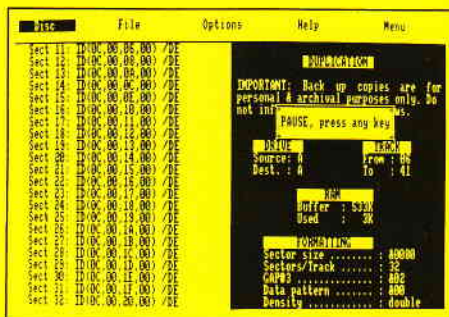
Disc File Options Help Menu

Sect 11: ID(0C,00,0B,00) /DE
Sect 12: ID(0C,00,0C,00) /DE
Sect 13: ID(0C,00,0A,00) /DE
Sect 14: ID(0C,00,0C,00) /DE
Sect 15: ID(0C,00,0E,00) /DE
Sect 16: ID(0C,00,10,00) /DE
Sect 17: ID(0C,00,11,00) /DE
Sect 18: ID(0C,00,12,00) /DE
Sect 19: ID(0C,00,13,00) /DE
Sect 20: ID(0C,00,14,00) /DE
Sect 21: ID(0C,00,15,00) /DE
Sect 22: ID(0C,00,16,00) /DE
Sect 23: ID(0C,00,17,00) /DE
Sect 24: ID(0C,00,18,00) /DE
Sect 25: ID(0C,00,19,00) /DE
Sect 26: ID(0C,00,1A,00) /DE
Sect 27: ID(0C,00,1B,00) /DE
Sect 28: ID(0C,00,1C,00) /DE
Sect 29: ID(0C,00,1D,00) /DE
Sect 30: ID(0C,00,1E,00) /DE
Sect 31: ID(0C,00,1F,00) /DE
Sect 32: ID(0C,00,20,00) /DE

DUPLICATION

IMPORTANT: Back up copies are for personal & archival purposes only. Do not inf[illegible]

PAUSE, press any key

DRIVE
Source: A
Dest. : A

TRACK
From : 06
To : 41

RAM
Buffer : 530K
Used : 3K

FORMATTING
Sector size ........ : 40000
Sectors/Track ...... : 32
GAP#3 .............. : 402
Data pattern ....... : 400
Density ............ : double